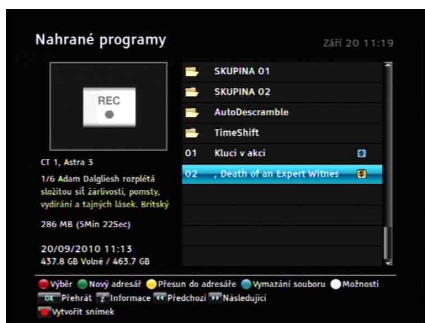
Nahrané programy

Září 20 11:19

REC

CT 1, Astra 3

1/6 Adam Dalgliesh rozplétá složitou síť žárlivosti, pomsty, vydírání a tajných lásek. Britský

286 MB (5Min 22Sec)

20/09/2010 11:13
437.8 GB Volné / 463.7 GB

SKUPINA 01
SKUPINA 02
AutoDescramble
TimeShift

| 01 | Kluci v akci | $ |
|---|---|---|
| 02 | , Death of an Expert Witnes | $ |

Výběr Nový adresář Přesun do adresáře Vymazání souboru Možnosti
OK Přehrát ? Informace Předchozí Následující
Vytvořit snímek